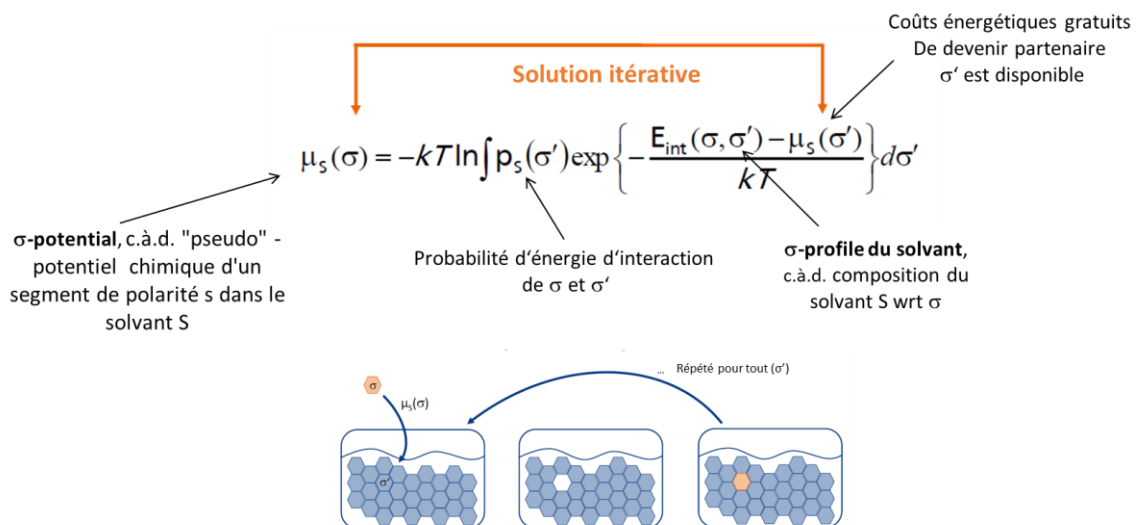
Coûts énergétiques gratuits
De devenir partenaire
σ‘ est disponible

Solution itérative

$\mu_S(\sigma) = -kT \ln \int p_S(\sigma') \exp\left\{-\frac{E_{int}(\sigma,\sigma') - \mu_S(\sigma')}{kT}\right\} d\sigma'$

**σ-potential**, c.à.d. "pseudo" - potentiel chimique d'un segment de polarité s dans le solvant S

Probabilité d‘énergie d‘interaction de σ et σ‘

**σ-profile du solvant**, c.à.d. composition du solvant S wrt σ

... Répété pour tout (σ‘)

σ

$\mu_S(\sigma)$

σ‘